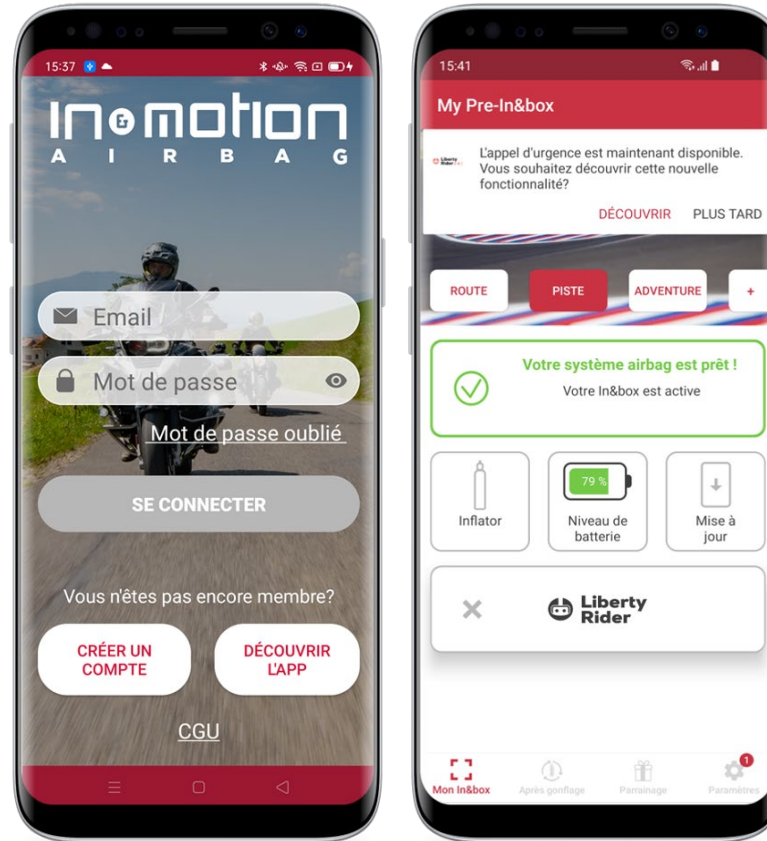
15:37

In&motion
AIRBAG

Email

Mot de passe

Mot de passe oublié

SE CONNECTER

Vous n'êtes pas encore membre?

CRÉER UN COMPTE

DÉCOUVRIR L'APP

CGU

15:41

My Pre-In&box

Liberty Rider

L'appel d'urgence est maintenant disponible. Vous souhaitez découvrir cette nouvelle fonctionnalité?

DÉCOUVRIR

PLUS TARD

ROUTE

PISTE

ADVENTURE

+

Votre système airbag est prêt !

Votre In&box est active

Inflator

79 %

Niveau de batterie

Mise à jour

Liberty Rider

Mon In&box

Après gonflage

Parrainage

1

Paramètres